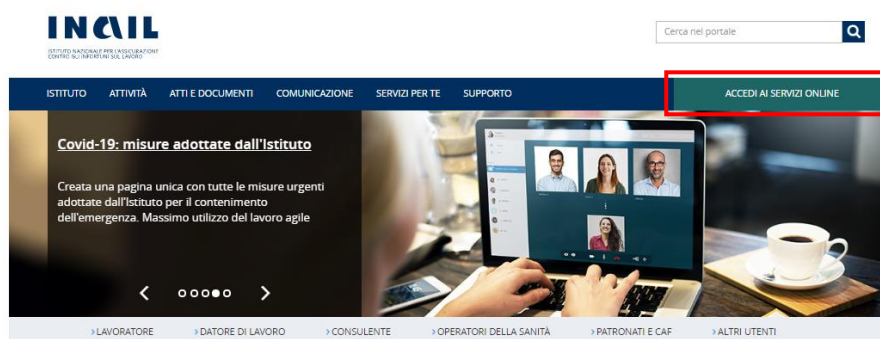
INAIL

ISTITUTO NAZIONALE PER L'ASSICURAZIONE CONTRO GLI INFORTUNI SUL LAVORO

Cerca nel portale

ISTITUTO ATTIVITÀ ATTI E DOCUMENTI COMUNICAZIONE SERVIZI PER TE SUPPORTO

ACCEDI AI SERVIZI ONLINE

Covid-19: misure adottate dall'Istituto

Creata una pagina unica con tutte le misure urgenti adottate dall'Istituto per il contenimento dell'emergenza. Massimo utilizzo del lavoro agile

›LAVORATORE ›DATORE DI LAVORO ›CONSULENTE ›OPERATORI DELLA SANITÀ ›PATRONATI E CAF ›ALTRI UTENTI